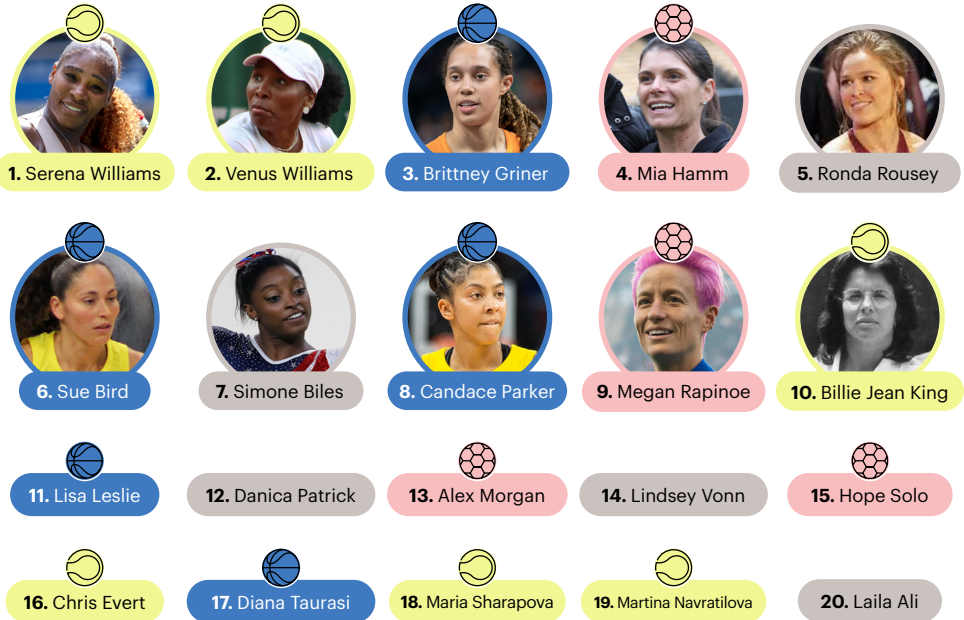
1. Serena Williams
2. Venus Williams
3. Brittney Griner
4. Mia Hamm
5. Ronda Rousey
6. Sue Bird
7. Simone Biles
8. Candace Parker
9. Megan Rapinoe
10. Billie Jean King
11. Lisa Leslie
12. Danica Patrick
13. Alex Morgan
14. Lindsey Vonn
15. Hope Solo
16. Chris Evert
17. Diana Taurasi
18. Maria Sharapova
19. Martina Navratilova
20. Laila Ali